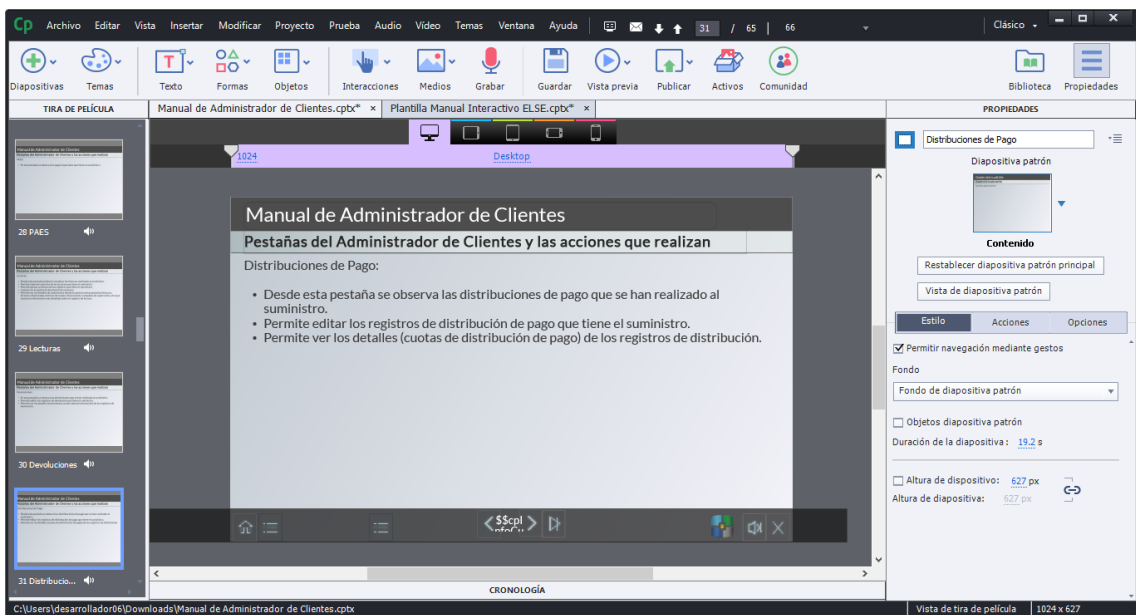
Cp Archivo Editar Vista Insertar Modificar Proyecto Prueba Audio Vídeo Temas Ventana Ayuda 31 / 65 | 66 Clásico

Diapositivas Temas Texto Formas Objetos Interacciones Medios Grabar Guardar Vista previa Publicar Activos Comunidad Biblioteca Propiedades

TIRA DE PELÍCULA

Manual de Administrador de Clientes.cptx* × Plantilla Manual Interactivo ELSE.cptx* ×

PROPIEDADES

1024 Desktop

28 PAES

29 Lecturas

30 Devoluciones

31 Distribucio...

Manual de Administrador de Clientes

Pestañas del Administrador de Clientes y las acciones que realizan

Distribuciones de Pago:

• Desde esta pestaña se observa las distribuciones de pago que se han realizado al suministro.
• Permite editar los registros de distribución de pago que tiene el suministro.
• Permite ver los detalles (cuotas de distribución de pago) de los registros de distribución.

$$cpI

Distribuciones de Pago

Diapositiva patrón

Contenido

Restablecer diapositiva patrón principal

Vista de diapositiva patrón

Estilo Acciones Opciones

Permitir navegación mediante gestos

Fondo

Fondo de diapositiva patrón

Objetos diapositiva patrón

Duración de la diapositiva : 19.2 s

Altura de dispositivo: 627 px

Altura de diapositiva: 627 px

CRONOLOGÍA

C:\Users\desarrollador06\Downloads\Manual de Administrador de Clientes.cptx

Vista de tira de película 1024 x 627